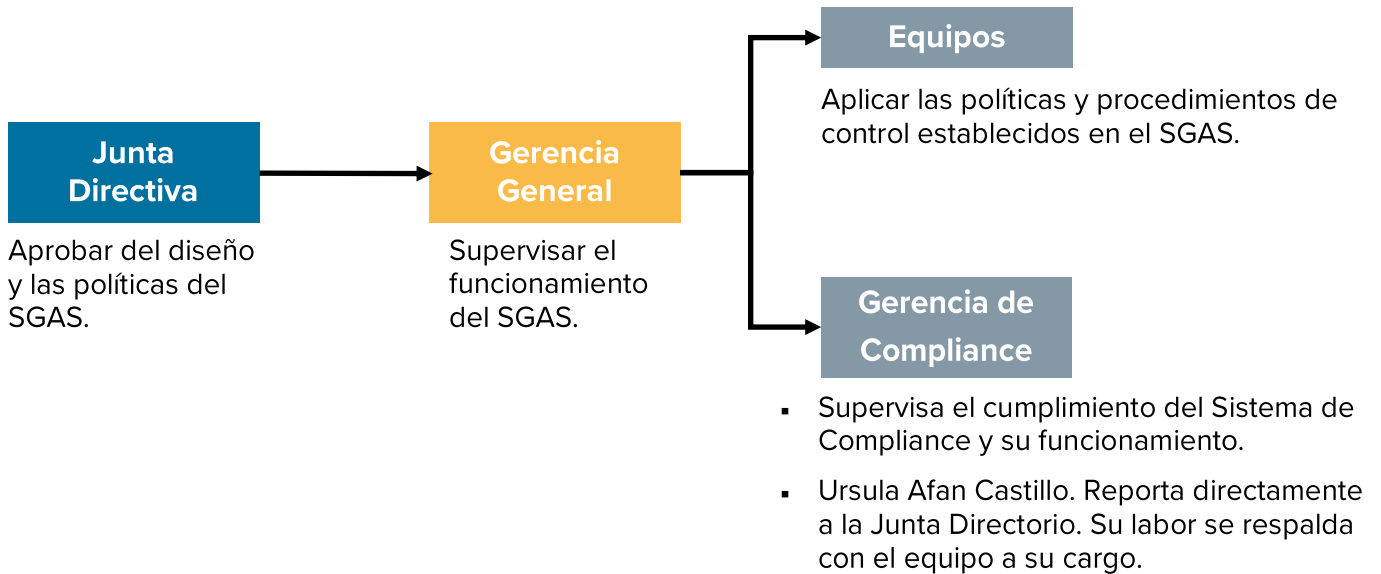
Junta Directiva

Aprobar del diseño y las políticas del SGAS.

Gerencia General

Supervisar el funcionamiento del SGAS.

Equipos

Aplicar las políticas y procedimientos de control establecidos en el SGAS.

Gerencia de Compliance

▪ Supervisa el cumplimiento del Sistema de Compliance y su funcionamiento.

▪ Ursula Afan Castillo. Reporta directamente a la Junta Directorio. Su labor se respalda con el equipo a su cargo.